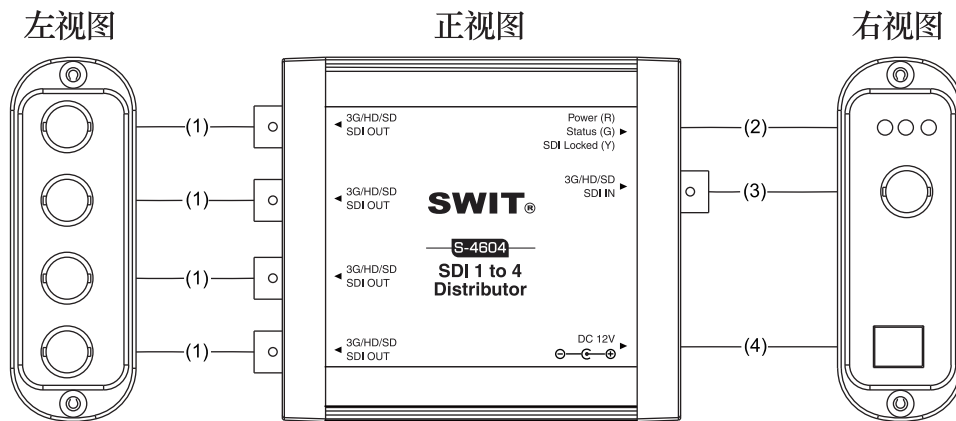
左视图

正视图

右视图

(1)

(1)

(1)

(1)

◄ 3G/HD/SD SDI OUT

◄ 3G/HD/SD SDI OUT

◄ 3G/HD/SD SDI OUT

◄ 3G/HD/SD SDI OUT

Power (R)
Status (G) ►
SDI Locked (Y)

3G/HD/SD SDI IN ►

SWIT®

S-4604

SDI 1 to 4 Distributor

DC 12V ►
⊖–C–⊕

(2)

(3)

(4)